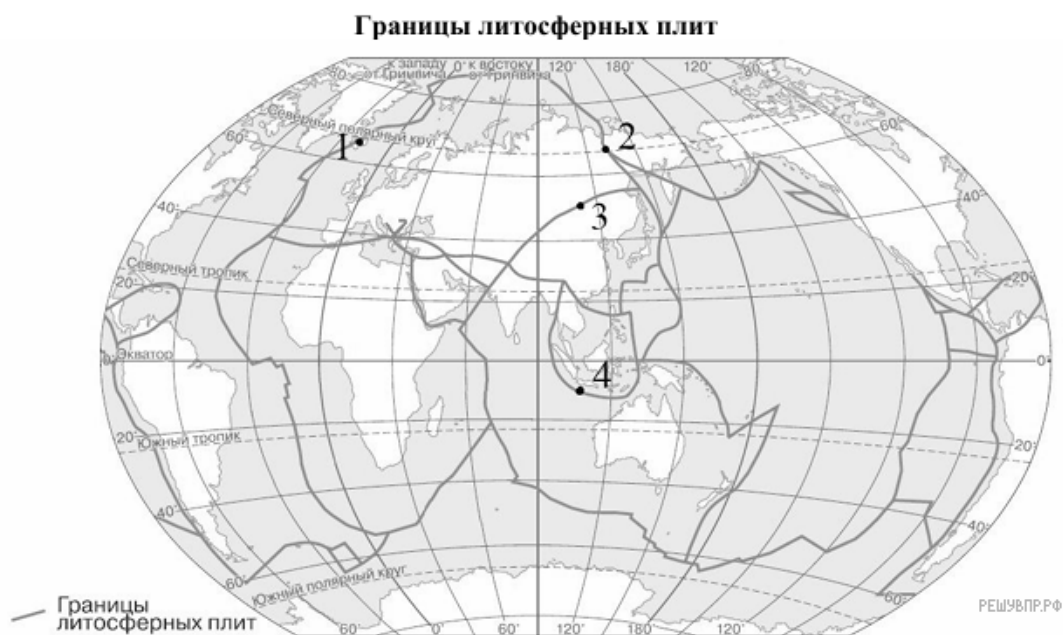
Границы литосферных плит

к западу от Гринвича 0° к востоку от Гринвича 120° 180° 120°

1 2 3 4

Северный полярный круг
60°
40°
Северный тропик
20°
Экватор
20°
Южный тропик
40°
60°
Южный полярный круг

60° 40° 20° 0 20° 40° 60°

60° 0° 60° 120° 180° 120°

Границы литосферных плит

РЕШУВПР.РФ